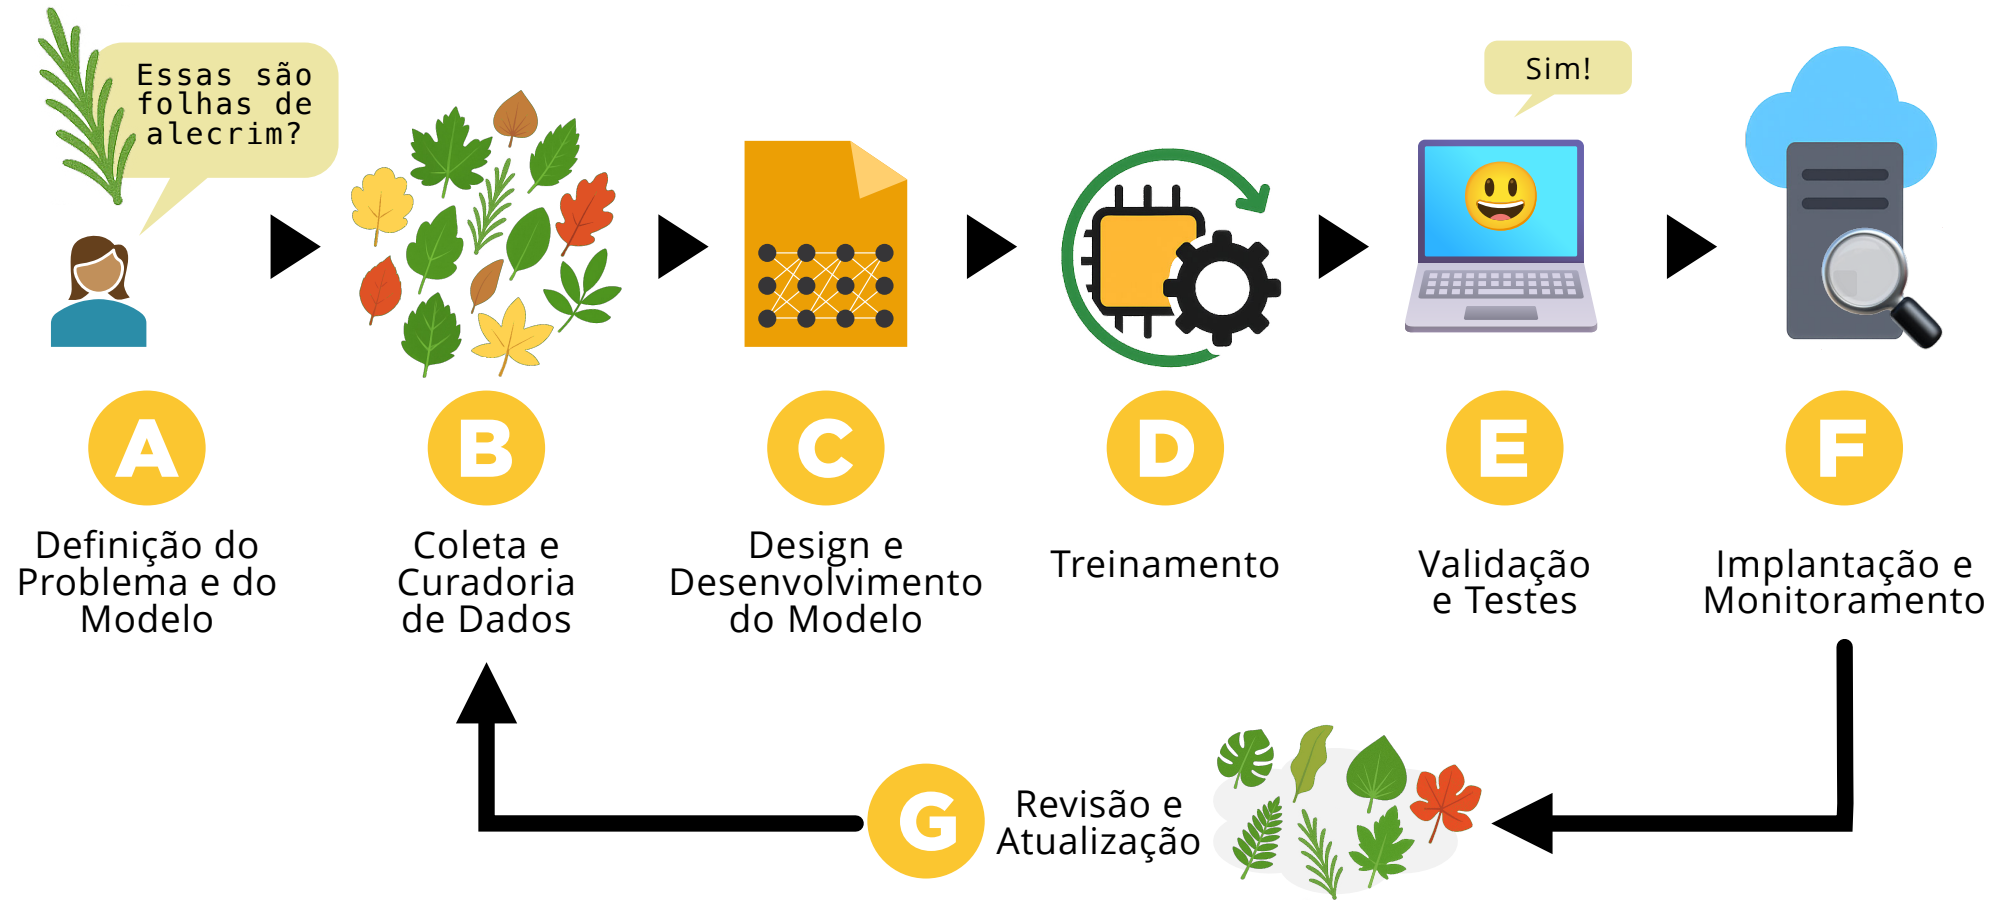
Essas são folhas de alecrim?

Sim!

A
Definição do Problema e do Modelo

B
Coleta e Curadoria de Dados

C
Design e Desenvolvimento do Modelo

D
Treinamento

E
Validação e Testes

F
Implantação e Monitoramento

G
Revisão e Atualização